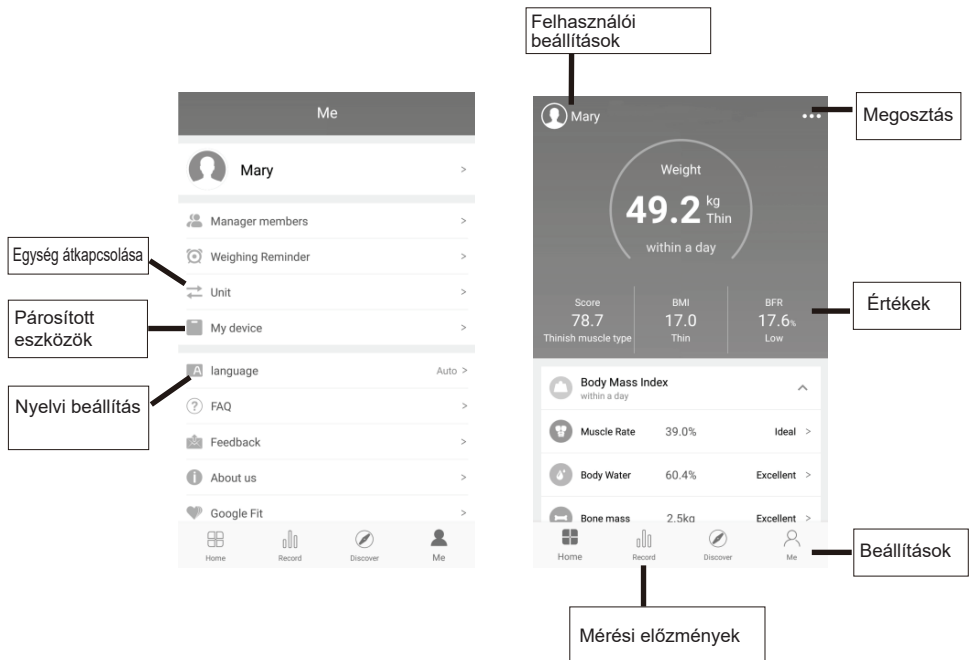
Me

Mary >

Manager members >

Weighing Reminder >

Unit >

My device >

language Auto >

FAQ >

Feedback >

About us >

Google Fit >

Home Record Discover Me

Egység átkapcsolása

Párosított eszközök

Nyelvi beállítás

Felhasználói beállítások

Mary

Megosztás

Weight

49.2 kg Thin

within a day

Score 78.7 Thinish muscle type

BMI 17.0 Thin

BFR 17.6% Low

Értékek

Body Mass Index
within a day

Muscle Rate 39.0% Ideal >

Body Water 60.4% Excellent >

Bone mass 2.5kg Excellent >

Home Record Discover Me

Beállítások

Mérési előzmények